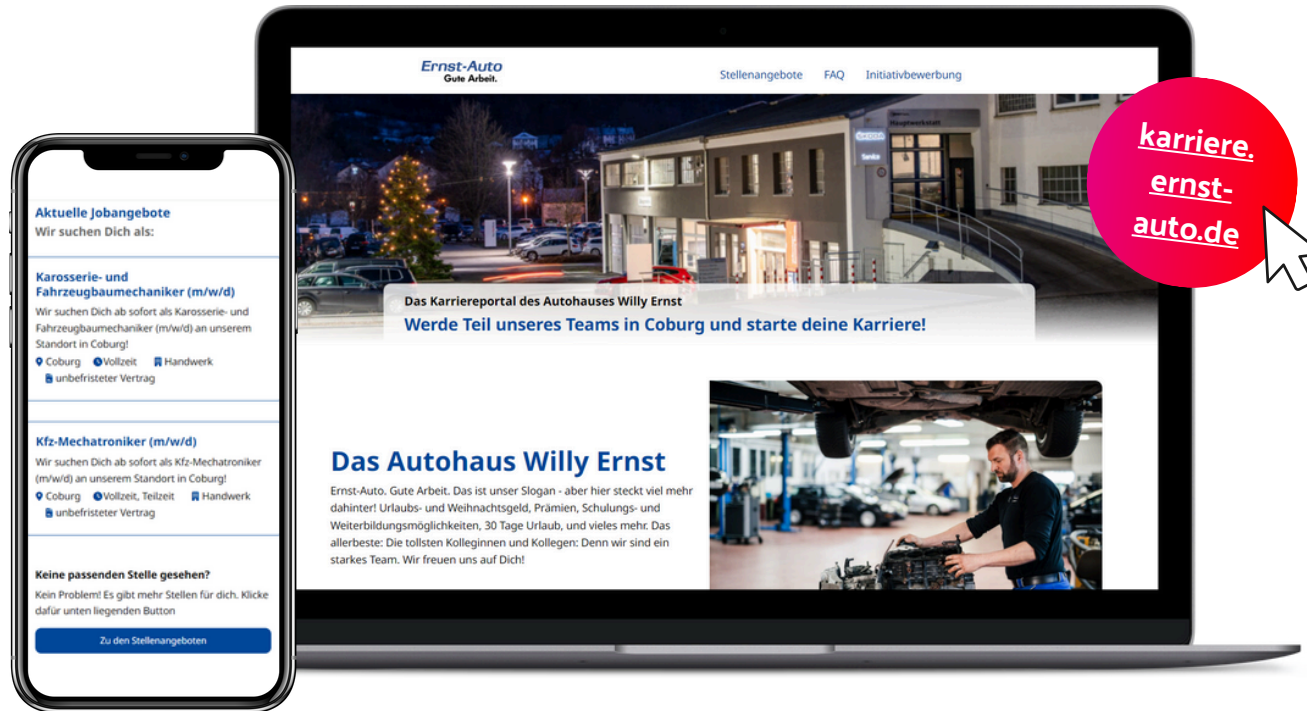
Aktuelle Jobangebote
Wir suchen Dich als:

Karosserie- und Fahrzeugbaumechaniker (m/w/d)

Wir suchen Dich ab sofort als Karosserie- und Fahrzeugbaumechaniker (m/w/d) an unserem Standort in Coburg!

Coburg Vollzeit Handwerk
unbefristeter Vertrag

Kfz-Mechatroniker (m/w/d)

Wir suchen Dich ab sofort als Kfz-Mechatroniker (m/w/d) an unserem Standort in Coburg!

Coburg Vollzeit, Teilzeit Handwerk
unbefristeter Vertrag

Keine passenden Stelle gesehen?

Kein Problem! Es gibt mehr Stellen für dich. Klicke dafür unten liegenden Button

Zu den Stellenangeboten

Ernst-Auto
Gute Arbeit.

Stellenangebote FAQ Initiativbewerbung

Hauptwerkstatt
Service

Das Karriereportal des Autohauses Willy Ernst
Werde Teil unseres Teams in Coburg und starte deine Karriere!

Das Autohaus Willy Ernst

Ernst-Auto. Gute Arbeit. Das ist unser Slogan - aber hier steckt viel mehr dahinter! Urlaubs- und Weihnachtsgeld, Prämien, Schulungs- und Weiterbildungsmöglichkeiten, 30 Tage Urlaub, und vieles mehr. Das allerbeste: Die tollsten Kolleginnen und Kollegen: Denn wir sind ein starkes Team. Wir freuen uns auf Dich!

karriere.
ernst-
auto.de